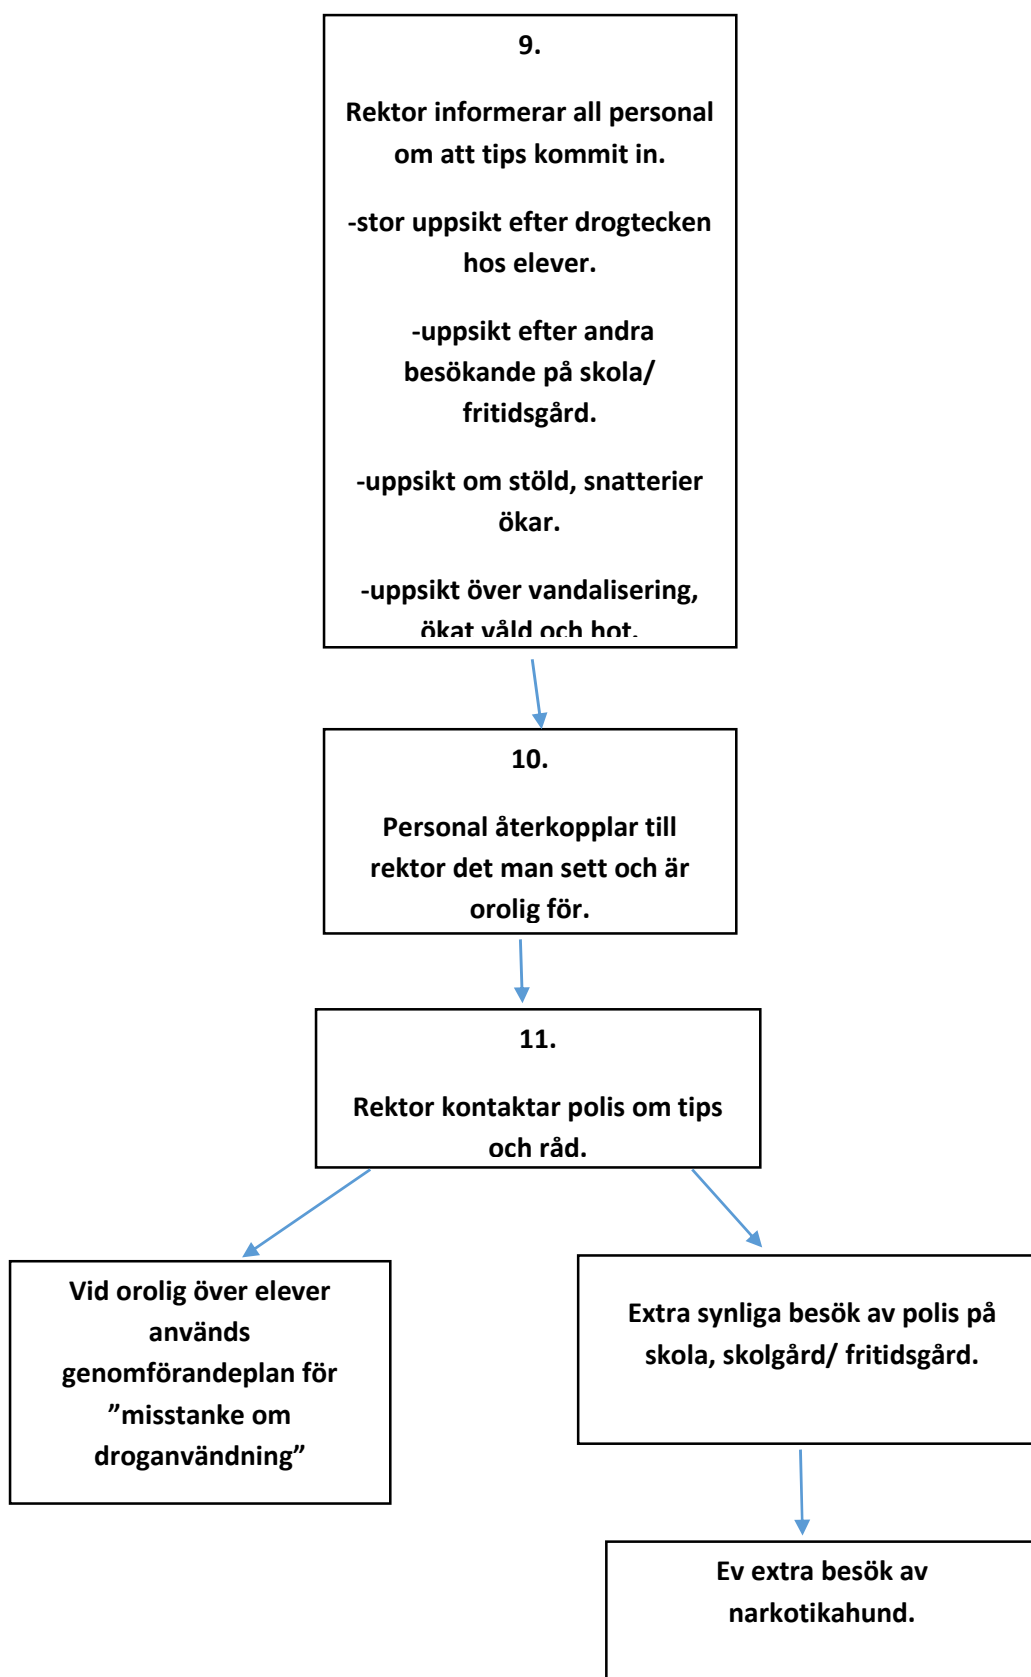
9.

Rektor informerar all personal om att tips kommit in.

-stor uppsikt efter drogtecken hos elever.

-uppsikt efter andra besökande på skola/ fritidsgård.

-uppsikt om stöld, snatterier ökar.

-uppsikt över vandalisering, ökat våld och hot.

10.

Personal återkopplar till rektor det man sett och är orolig för.

11.

Rektor kontaktar polis om tips och råd.

Vid orolig över elever används genomförandeplan för ”misstanke om droganvändning”

Extra synliga besök av polis på skola, skolgård/ fritidsgård.

Ev extra besök av narkotikahund.